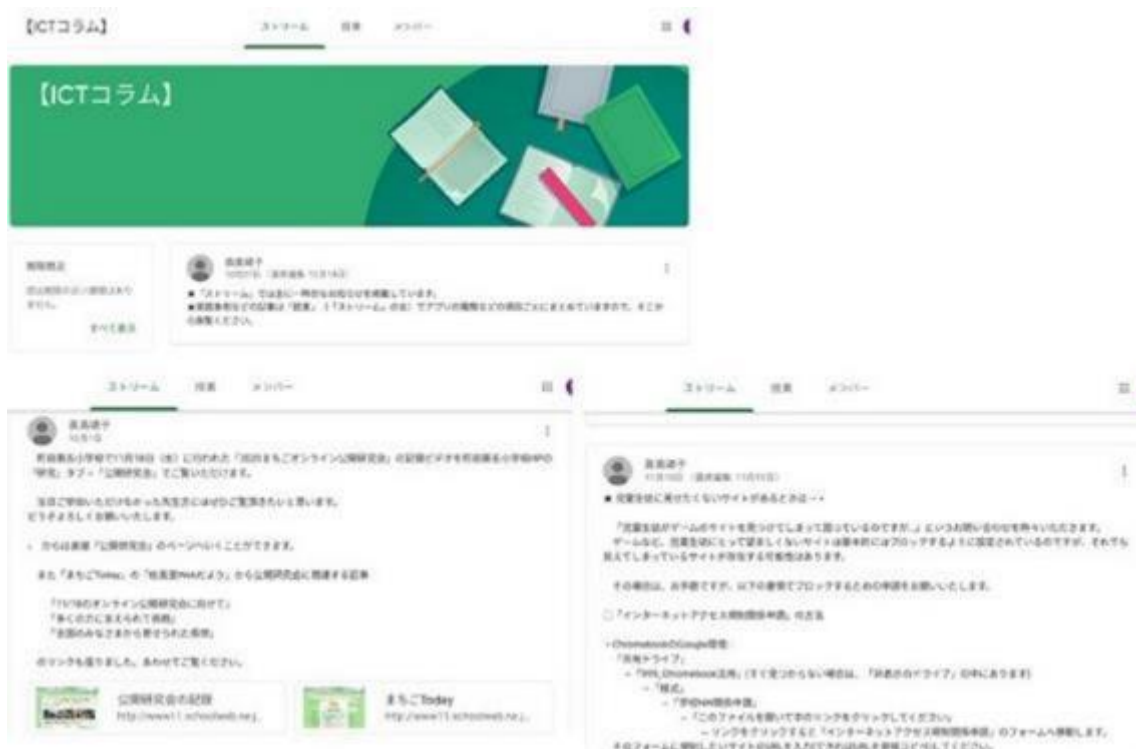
【ICTコラム】

ストリーム　授業　メンバー

【ICTコラム】

期限間近

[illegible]

すべて表示

長島達子
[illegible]

●「ストリーム」では主に一押のお知らせを掲載しています。
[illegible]

ストリーム　授業　メンバー

長島達子
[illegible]

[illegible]「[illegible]オンライン公開研究会」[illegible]

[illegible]

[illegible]「公開研究会」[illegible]

また「まちごToday」の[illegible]

「11/18のオンライン公開研究会に向けて」
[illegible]
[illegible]

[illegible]

公開研究会の記録
http://www11.schoolweb.ne.j...

まちごToday
http://www11.schoolweb.ne.j...

ストリーム　授業　メンバー

長島達子
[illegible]

● 児童生徒に見せたくないサイトがあるときは・・・

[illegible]

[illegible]

□「インターネットアクセス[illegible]」の方法

・Chromebookの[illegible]
「共有ドライブ」
→「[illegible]Chromebook活用」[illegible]
→「様式」
→「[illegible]」
・「このファイルを開いてURLのリンクをクリックしてください」
→リンクをクリックすると「インターネットアクセス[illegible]」のフォームへ移動します。
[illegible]